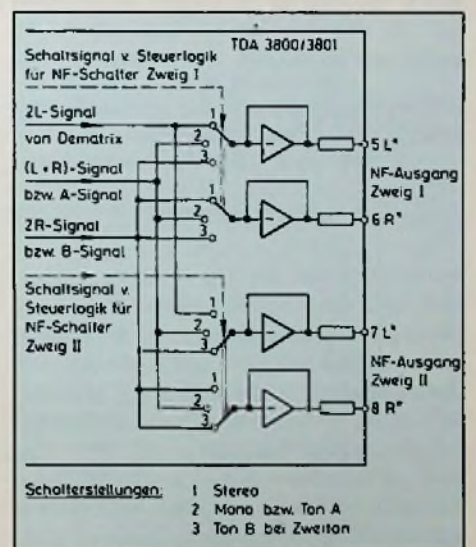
Schaltsignal v. Steuerlogik für NF-Schalter Zweig I

TDA 3800/3801

2L-Signal von Dematrix

(L+R)-Signal bzw. A-Signal

2R-Signal bzw. B-Signal

Schaltsignal v. Steuerlogik für NF-Schalter Zweig II

1
2
3
1
2
3
1
2
3
1
2
3

-

-

-

-

5 L*
NF-Ausgang Zweig I
6 R*

7 L*
NF-Ausgang Zweig II
8 R*

Schalterstellungen:
1 Stereo
2 Mono bzw. Ton A
3 Ton B bei Zweiton